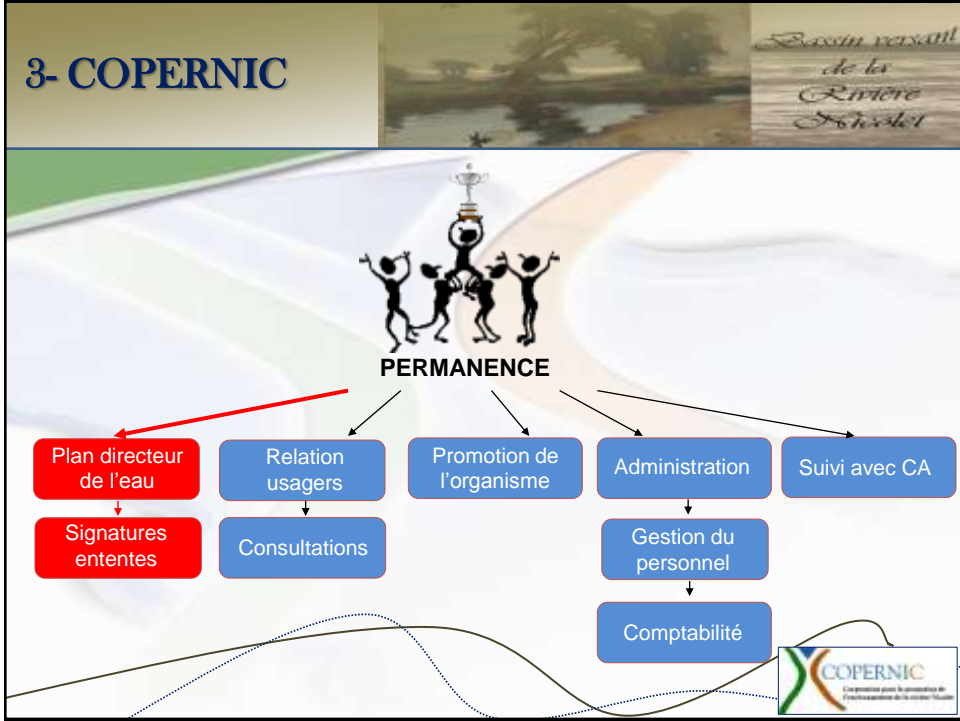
3- COPERNIC

Bassin versant de la Rivière Nicolet

PERMANENCE

Plan directeur de l'eau

Signatures ententes

Relation usagers

Consultations

Promotion de l'organisme

Administration

Gestion du personnel

Comptabilité

Suivi avec CA

COPERNIC

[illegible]